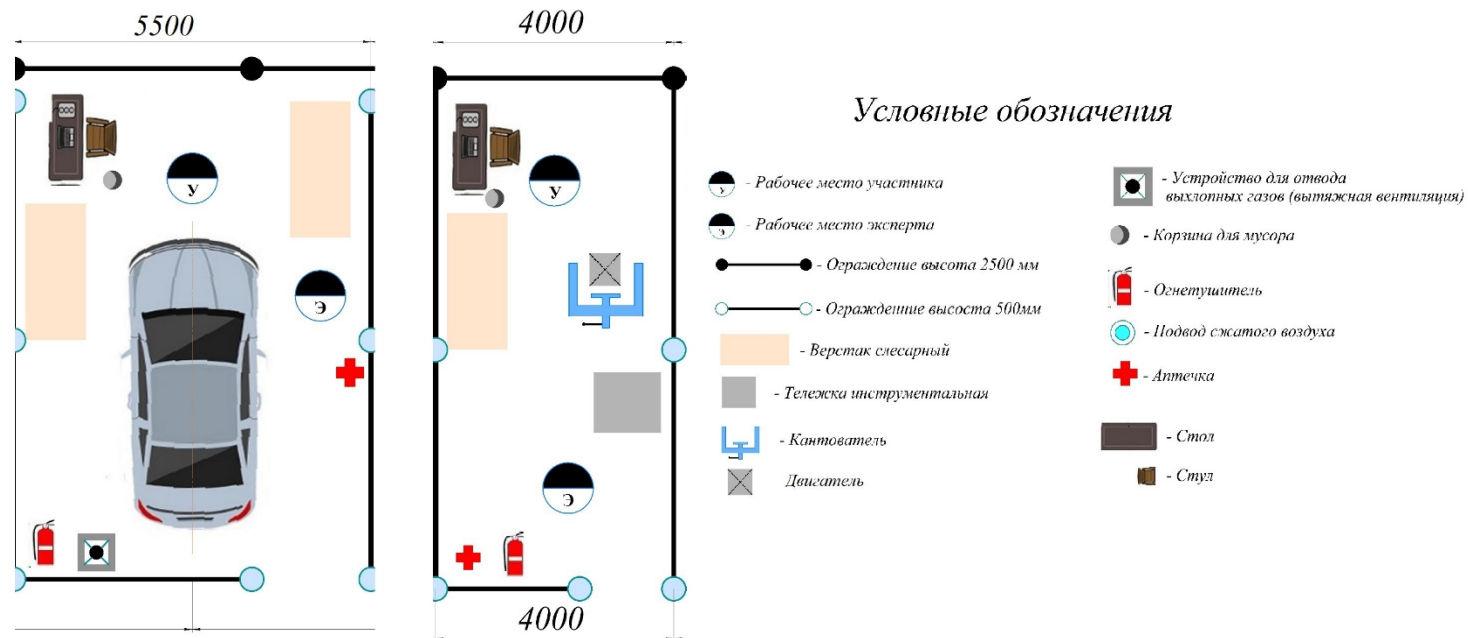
5500

У

Э

4000

У

Э

4000

Условные обозначения

У - Рабочее место участника

Э - Рабочее место эксперта

- Ограждение высота 2500 мм

- Ограждение высоста 500мм

- Верстак слесарный

- Тележка инструментальная

- Кантователь

Двигатель

- Устройство для отвода выхлопных газов (вытяжная вентиляция)

- Корзина для мусора

- Огнетушитель

- Подвод сжатого воздуха

- Аптечка

- Стол

- Стул